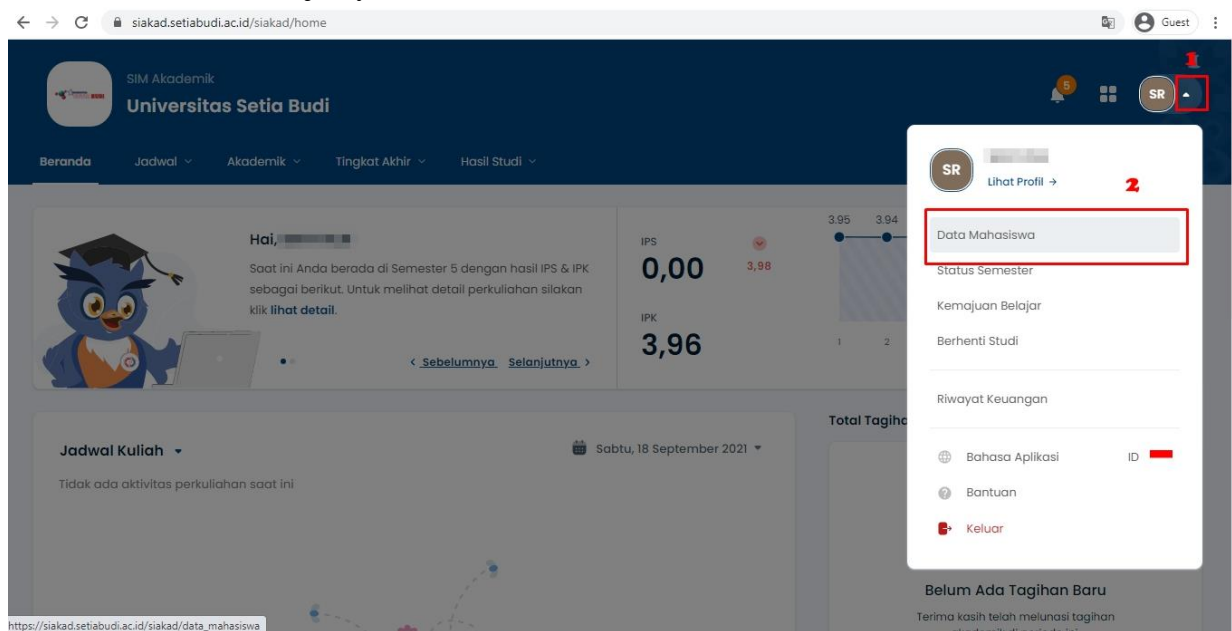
siakad.setiabudi.ac.id/siakad/home

Guest

SIM Akademik
Universitas Setia Budi

5

SR

1

Beranda Jadwal Akademik Tingkat Akhir Hasil Studi

Hai, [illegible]
Saat ini Anda berada di Semester 5 dengan hasil IPS & IPK sebagai berikut. Untuk melihat detail perkuliahan silakan klik lihat detail.

< Sebelumnya Selanjutnya >

IPS
0,00
3,98

IPK
3,96

3.95 3.94

1 2

SR
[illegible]
Lihat Profil →

2

Data Mahasiswa
Status Semester
Kemajuan Belajar
Berhenti Studi

Riwayat Keuangan

Bahasa Aplikasi ID
Bantuan
Keluar

Jadwal Kuliah
Sabtu, 18 September 2021
Tidak ada aktivitas perkuliahan saat ini

Total Tagih

Belum Ada Tagihan Baru
Terima kasih telah melunasi tagihan

https://siakad.setiabudi.ac.id/siakad/data_mahasiswa